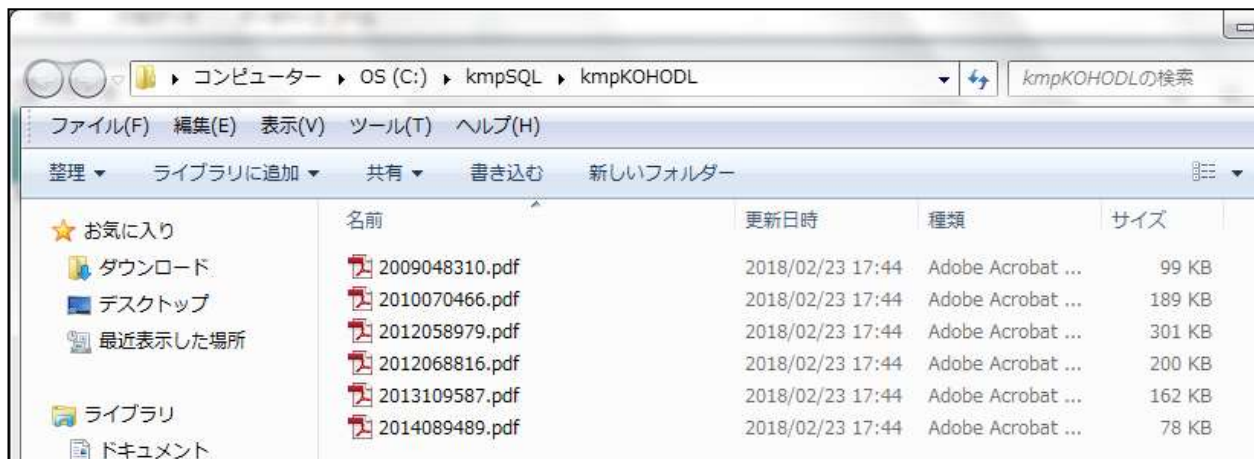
▸ コンピューター ▸ OS (C:) ▸ kmpSQL ▸ kmpKOHODL

kmpKOHODLの検索

ファイル(F) 編集(E) 表示(V) ツール(T) ヘルプ(H)

整理 ▾ ライブラリに追加 ▾ 共有 ▾ 書き込む 新しいフォルダー

お気に入り
ダウンロード
デスクトップ
最近表示した場所

ライブラリ
ドキュメント

| 名前 | 更新日時 | 種類 | サイズ |
|---|---|---|---|
| 2009048310.pdf | 2018/02/23 17:44 | Adobe Acrobat ... | 99 KB |
| 2010070466.pdf | 2018/02/23 17:44 | Adobe Acrobat ... | 189 KB |
| 2012058979.pdf | 2018/02/23 17:44 | Adobe Acrobat ... | 301 KB |
| 2012068816.pdf | 2018/02/23 17:44 | Adobe Acrobat ... | 200 KB |
| 2013109587.pdf | 2018/02/23 17:44 | Adobe Acrobat ... | 162 KB |
| 2014089489.pdf | 2018/02/23 17:44 | Adobe Acrobat ... | 78 KB |